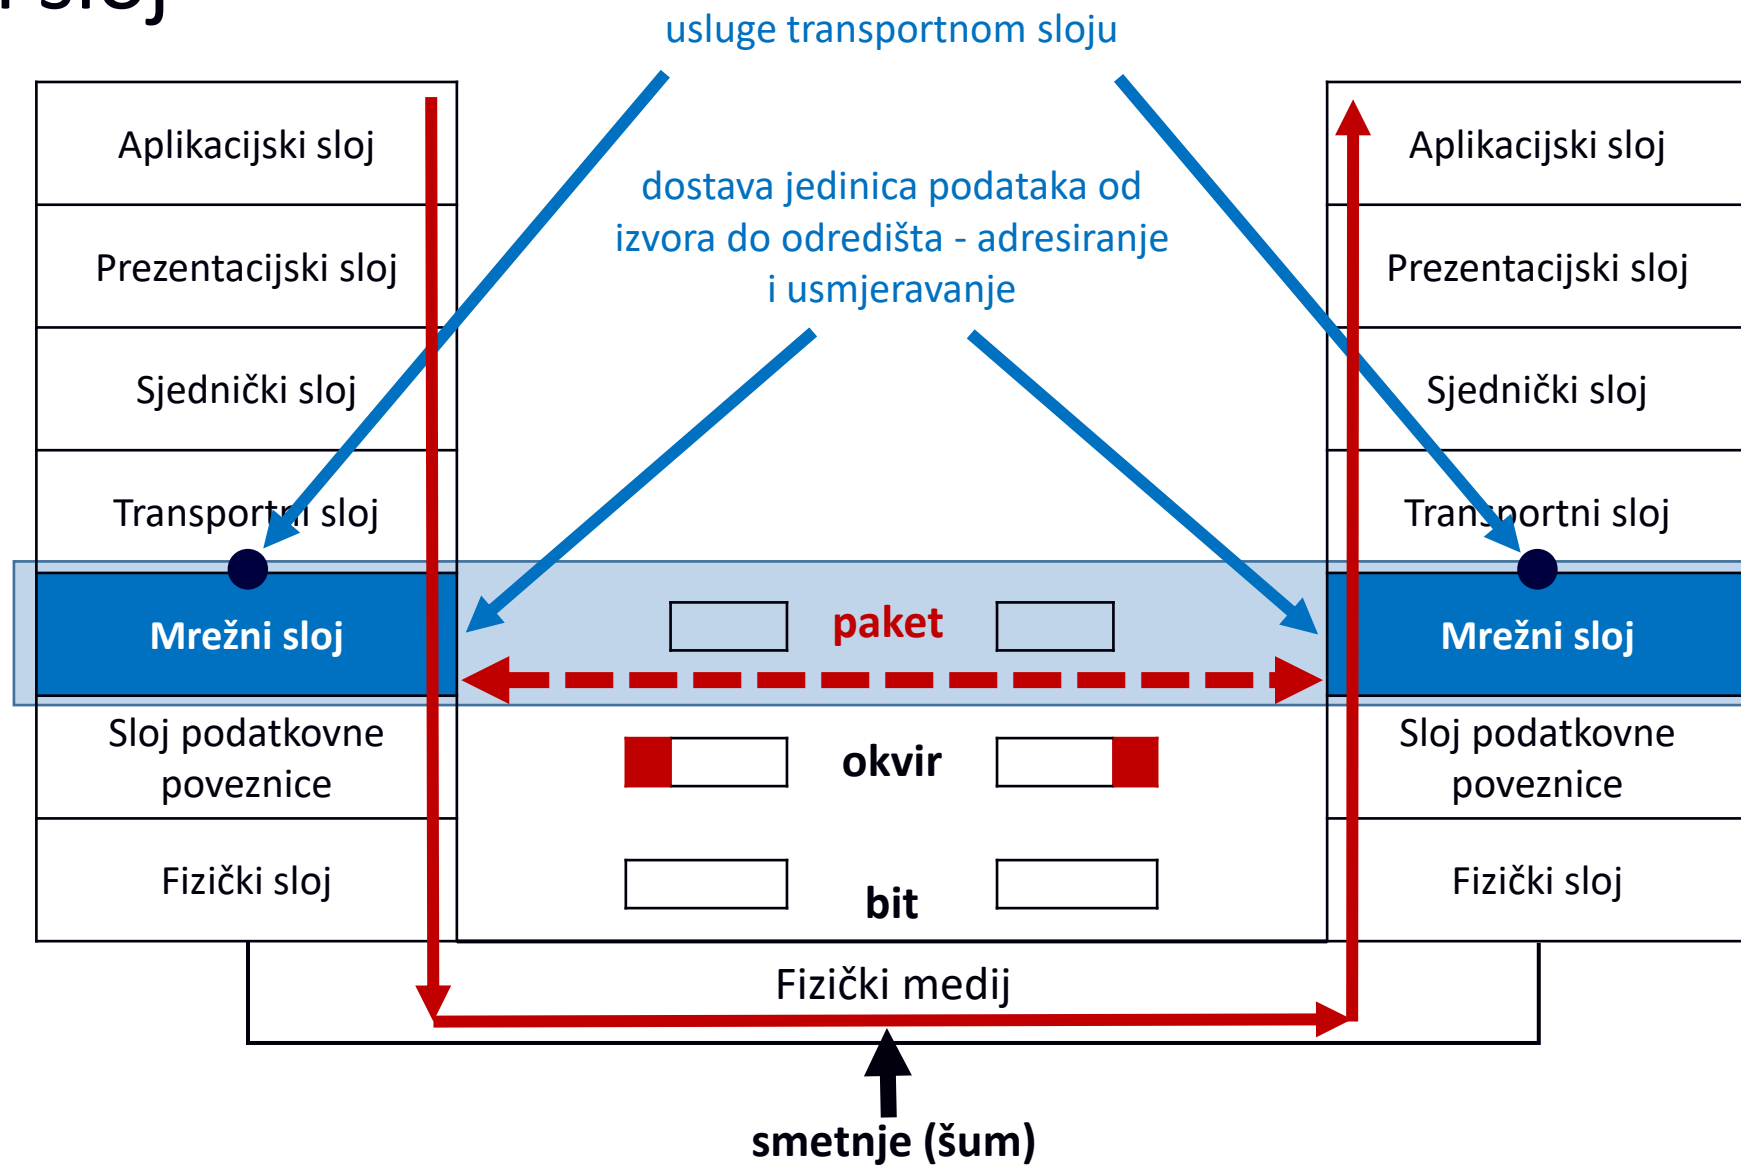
sloj

usluge transportnom sloju

dostava jedinica podataka od izvora do odredišta - adresiranje i usmjeravanje

Aplikacijski sloj
Prezentacijski sloj
Sjednički sloj
Transportni sloj
Mrežni sloj
Sloj podatkovne poveznice
Fizički sloj

paket
okvir
bit

Aplikacijski sloj
Prezentacijski sloj
Sjednički sloj
Transportni sloj
Mrežni sloj
Sloj podatkovne poveznice
Fizički sloj

Fizički medij

smetnje (šum)